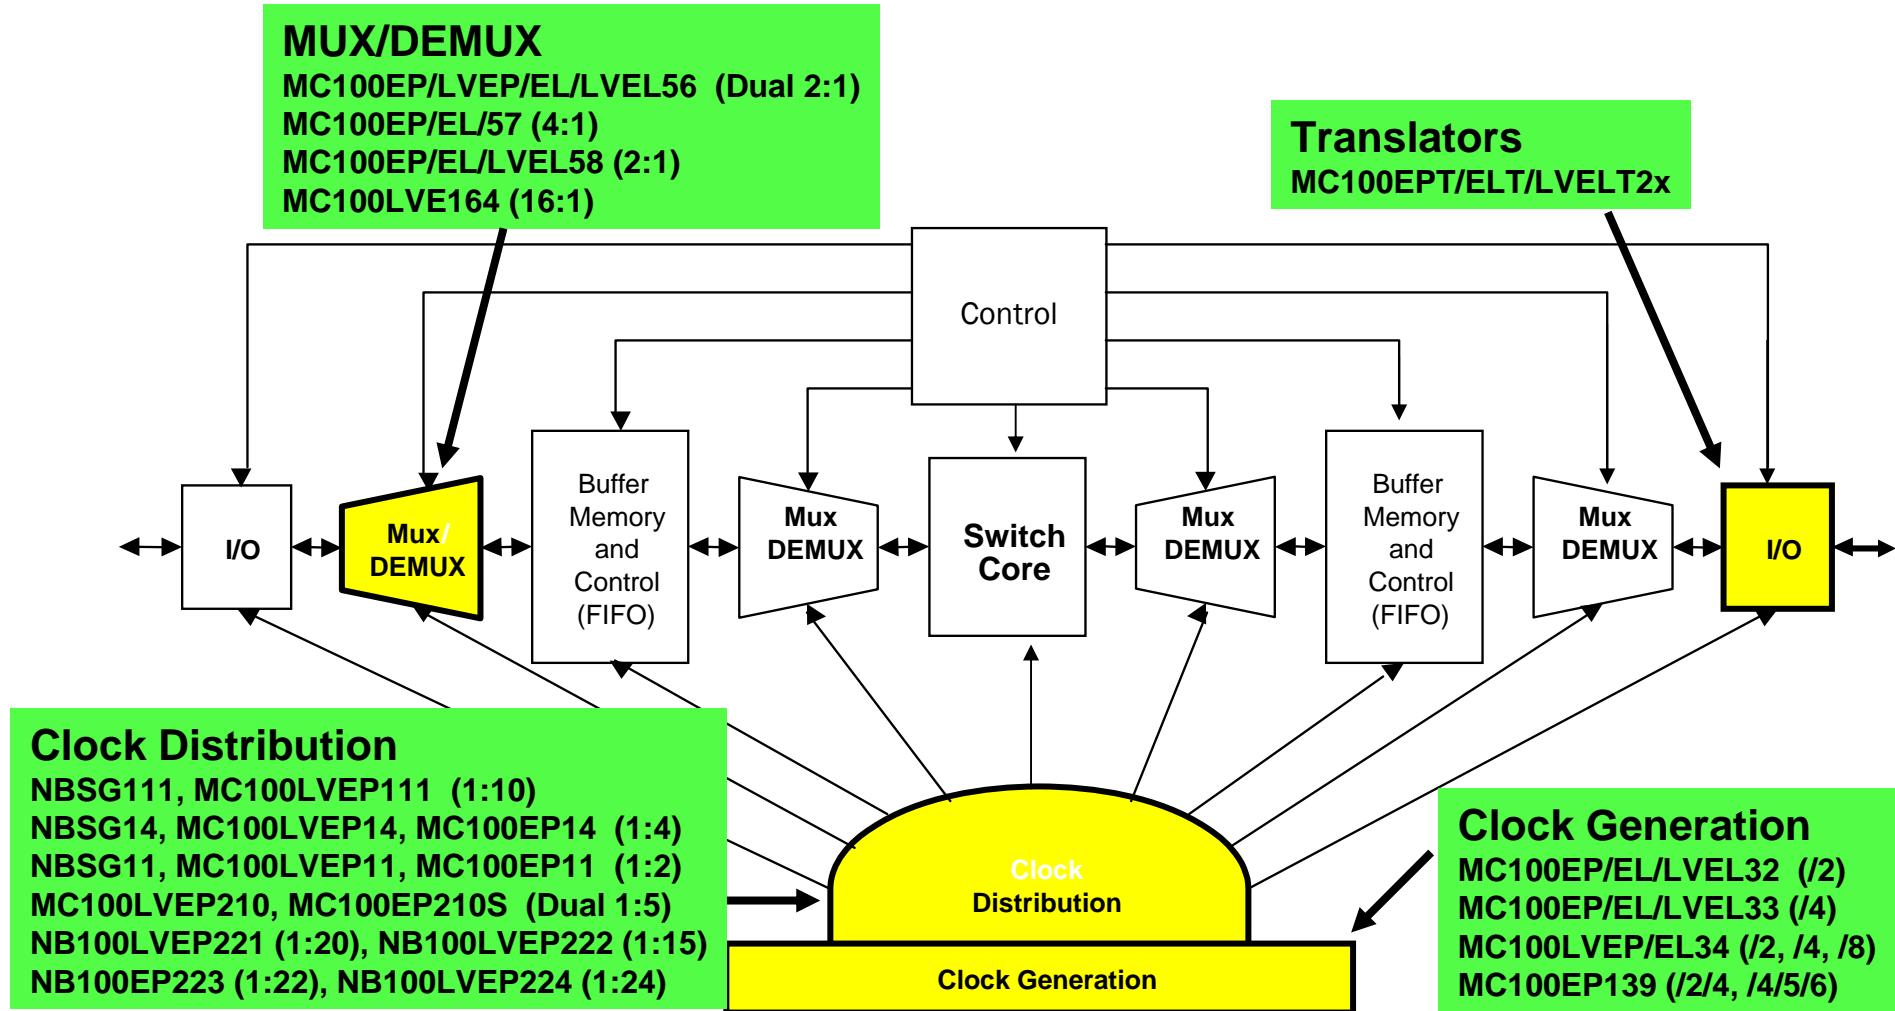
MUX/DEMUX
MC100EP/LVEP/EL/LVEL56 (Dual 2:1)
MC100EP/EL/57 (4:1)
MC100EP/EL/LVEL58 (2:1)
MC100LVE164 (16:1)

Translators
MC100EPT/ELT/LVELT2x

Control

I/O

Mux/ DEMUX

Buffer Memory and Control (FIFO)

Mux DEMUX

Switch Core

Mux DEMUX

Buffer Memory and Control (FIFO)

Mux DEMUX

I/O

Clock Distribution
NBSG111, MC100LVEP111 (1:10)
NBSG14, MC100LVEP14, MC100EP14 (1:4)
NBSG11, MC100LVEP11, MC100EP11 (1:2)
MC100LVEP210, MC100EP210S (Dual 1:5)
NB100LVEP221 (1:20), NB100LVEP222 (1:15)
NB100EP223 (1:22), NB100LVEP224 (1:24)

Clock Distribution

Clock Generation

Clock Generation
MC100EP/EL/LVEL32 (/2)
MC100EP/EL/LVEL33 (/4)
MC100LVEP/EL34 (/2, /4, /8)
MC100EP139 (/2/4, /4/5/6)